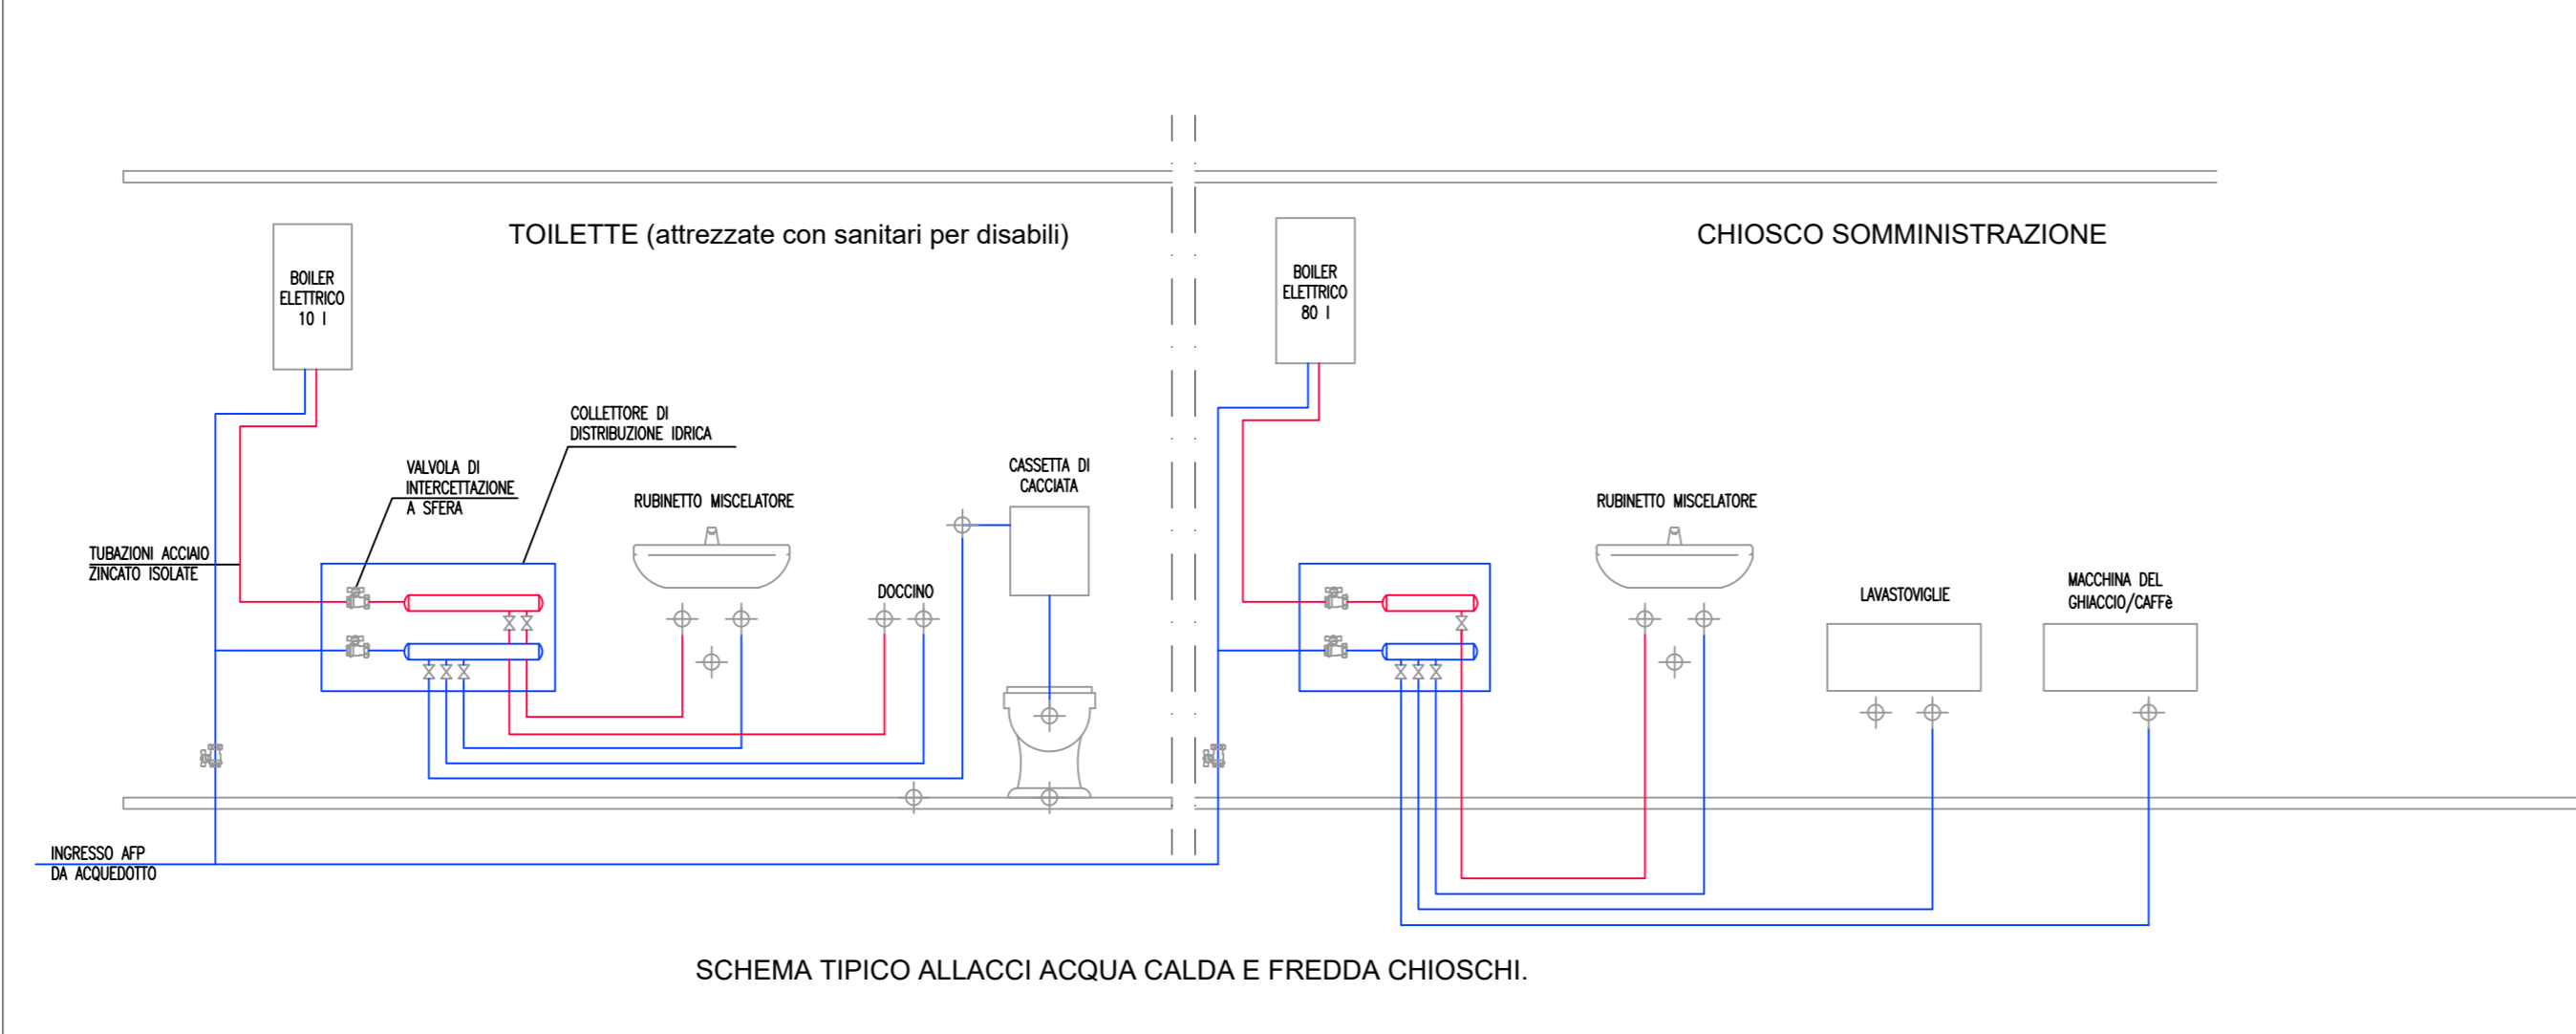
TOILETTE (attrezzate con sanitari per disabili)

CHIOSCO SOMMINISTRAZIONE

BOILER ELETTRICO 10 l

BOILER ELETTRICO 80 l

COLLETTORE DI DISTRIBUZIONE IDRICA

VALVOLA DI INTERCETTAZIONE A SFERA

RUBINETTO MISCELATORE

CASSETTA DI CACCIATA

TUBAZIONI ACCIAIO ZINCATO ISOLATE

DOCCINO

RUBINETTO MISCELATORE

LAVASTOVIGLIE

MACCHINA DEL GHIACCIO/CAFFè

INGRESSO AFP DA ACQUEDOTTO

SCHEMA TIPICO ALLACCI ACQUA CALDA E FREDDA CHIOSCHI.